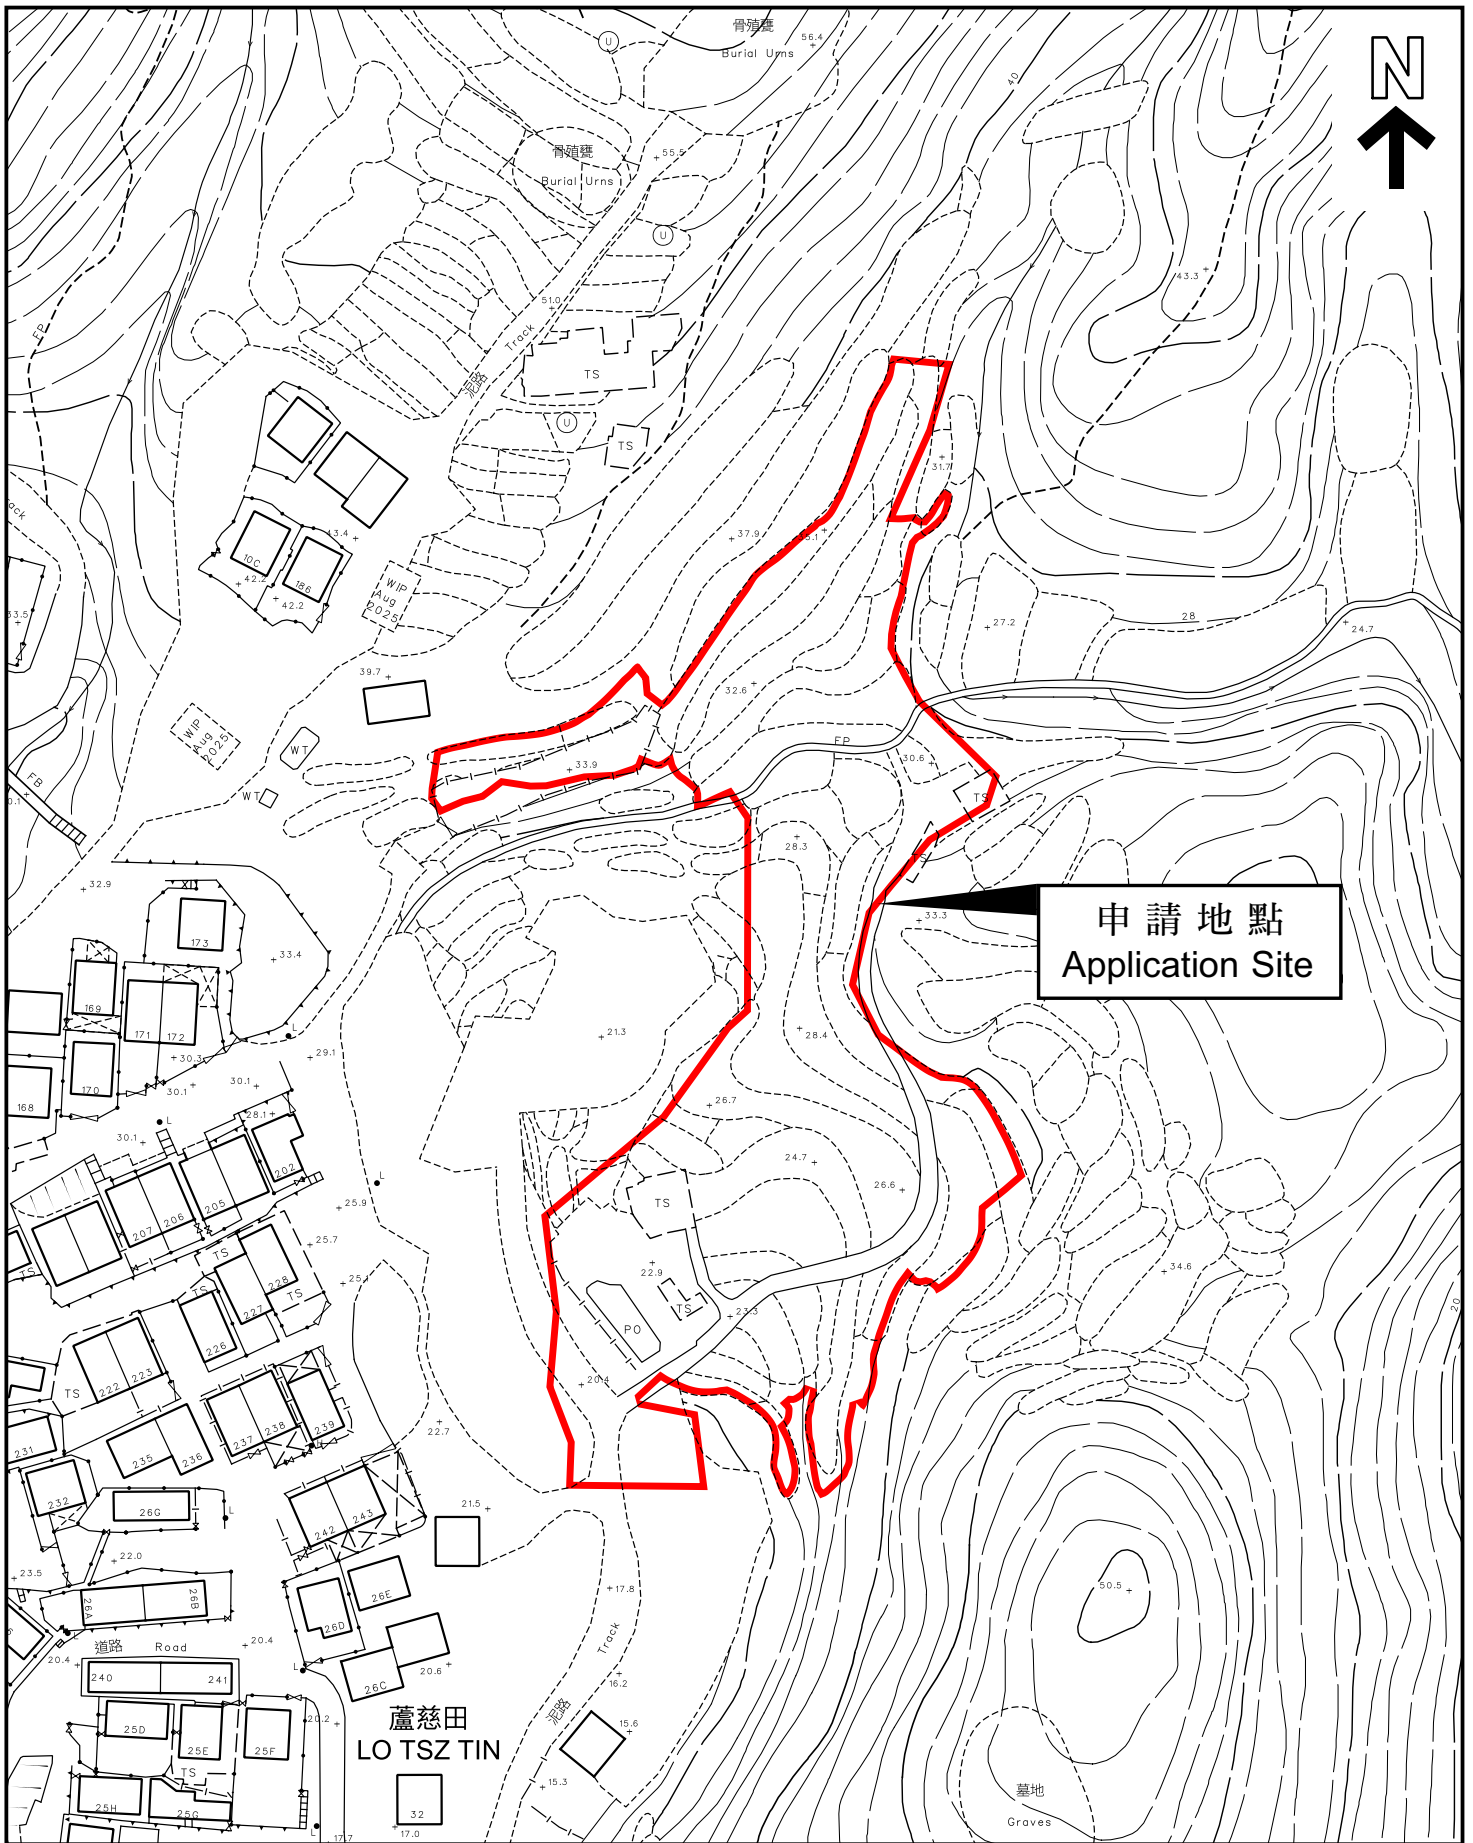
N

骨殖甕
Burial Urns
56.4

骨殖甕
Burial Urns
55.5

40

43.3

51.0
泥路 Track
TS
TS
31.7
37.9
13.4
10C
18B
42.2
42.2
WIP Aug 2025
39.7
27.2
28
24.7
32.6
WIP Aug 2025
WT
WT
33.9
FP
30.6
TS
FB
28.3
32.9
173
33.4
169
171
172
168
170
30.3
30.1
30.1
29.1
28.1
30.1
202
205
206
207
25.9
TS
TS
228
227
TS
226
25.7
25.1
222
223
TS
231
237
238
239
235
236
232
22.7
26G
242
243
21.5
22.0
23.5
26A
26B
26E
26D
道路 Road
20.4
20.4
240
241
26C
20.6
25D
25E
25F
20.2
TS
25H
25G
17.7
蘆慈田
LO TSZ TIN
32
17.0
17.8
泥路 Track
16.2
15.6
15.3

申請地點
Application Site

33.3
21.3
28.4
26.7
24.7
26.6
TS
22.9
PO
TS
23.3
20.4
34.6
20
50.5
墓地
Graves